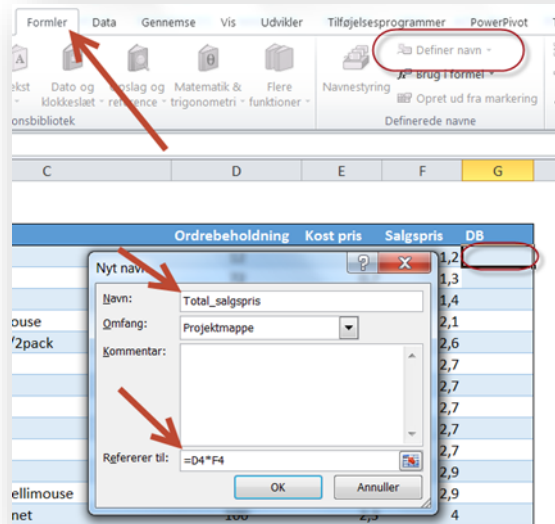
Formler Data Gennemse Vis Udvikler Tilføjelsesprogrammer PowerPivot

ekst Dato og klokkeslæt Opslag og reference Matematik & trigonometri Flere funktioner Navnestyring Definer navn Brug i formel Opret ud fra markering
onsbibliotek Definerede navne

C D E F G

Ordrebeholdning Kost pris Salgspris DB

Nyt navn ? X
Navn: Total_salgspris
Omfang: Projektmappe
Kommentar:
Refererer til: =D4*F4
OK Annuller

1,2
1,3
1,4
ouse 2,1
/2pack 2,6
2,7
2,7
2,7
2,7
2,7
2,9
ellimouse 2,9
net 100 2,5 4